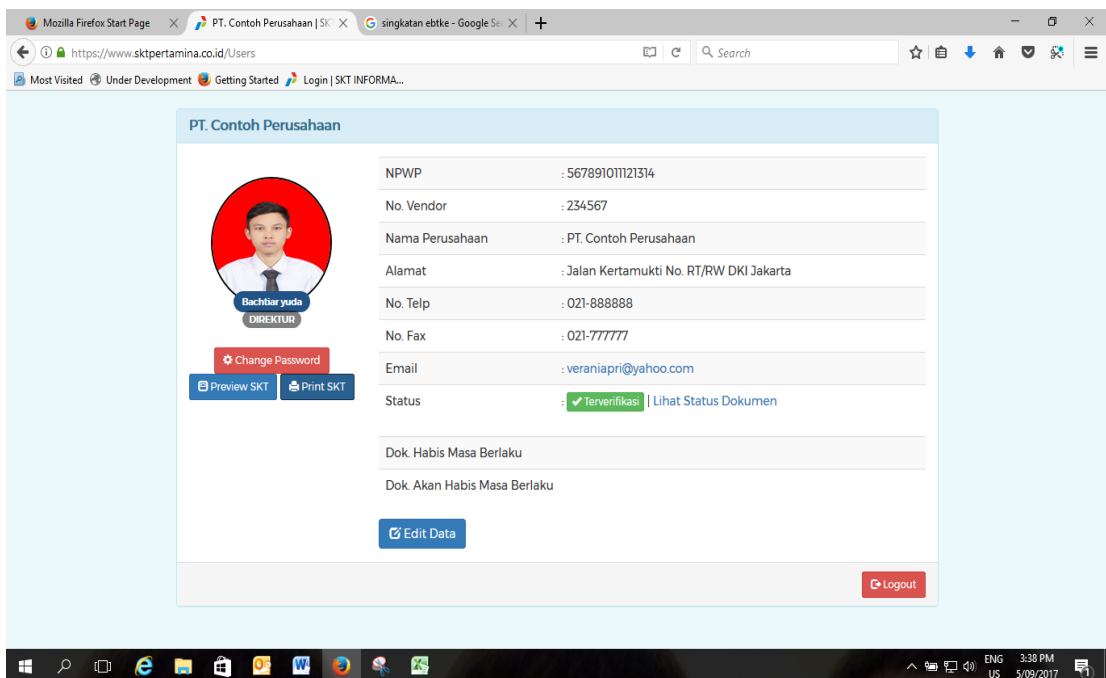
Mozilla Firefox Start Page
PT. Contoh Perusahaan | SK
singkatan ebtke - Google Se
https://www.sktpertamina.co.id/Users
Search
Most Visited Under Development Getting Started Login | SKT INFORMA...

PT. Contoh Perusahaan

Bachtiar yuda
DIREKTUR
Change Password
Preview SKT
Print SKT

| | |
|---|---|
| NPWP | : 567891011121314 |
| No. Vendor | : 234567 |
| Nama Perusahaan | : PT. Contoh Perusahaan |
| Alamat | : Jalan Kertamukti No. RT/RW DKI Jakarta |
| No. Telp | : 021-888888 |
| No. Fax | : 021-777777 |
| Email | : veraniapri@yahoo.com |
| Status | : Terverifikasi \| Lihat Status Dokumen |
| Dok. Habis Masa Berlaku | |
| Dok. Akan Habis Masa Berlaku | |

Edit Data

Logout

ENG US 3:38 PM 5/09/2017